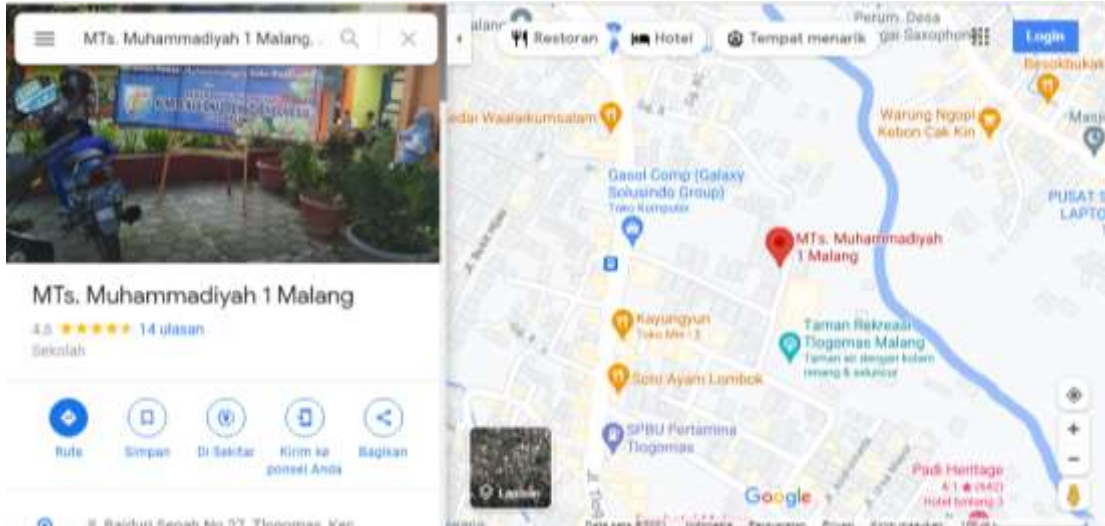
MTs. Muhammadiyah 1 Malang

MTs. Muhammadiyah 1 Malang
4.6 ★★★★★ 14 ulasan
Sekolah

Rute
Simpan
Di Sekitar
Kirim ke ponsel Anda
Bagikan

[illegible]

Restoran
Hotel
Tempat menarik
Login

Perum. Desa
Saxophone
Besokbukak
Warung Ngopi Kebon Cak Kin
Kedai Waalaikumsalam
Gasol Comp (Galaxy Solusindo Group)
Toko Komputer
MTs. Muhammadiyah 1 Malang
PUSAT S LAPTO
Kayungyun
Toko Mie 1.3
Taman Rekreasi Tlogomas Malang
Taman air dengan kolam renang & seluncur
Soto Ayam Lombok
SPBU Pertamina Tlogomas
Padi Heritage
4.1 ★ (542)
Hotel bintang 3
Lapisan
Google
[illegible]